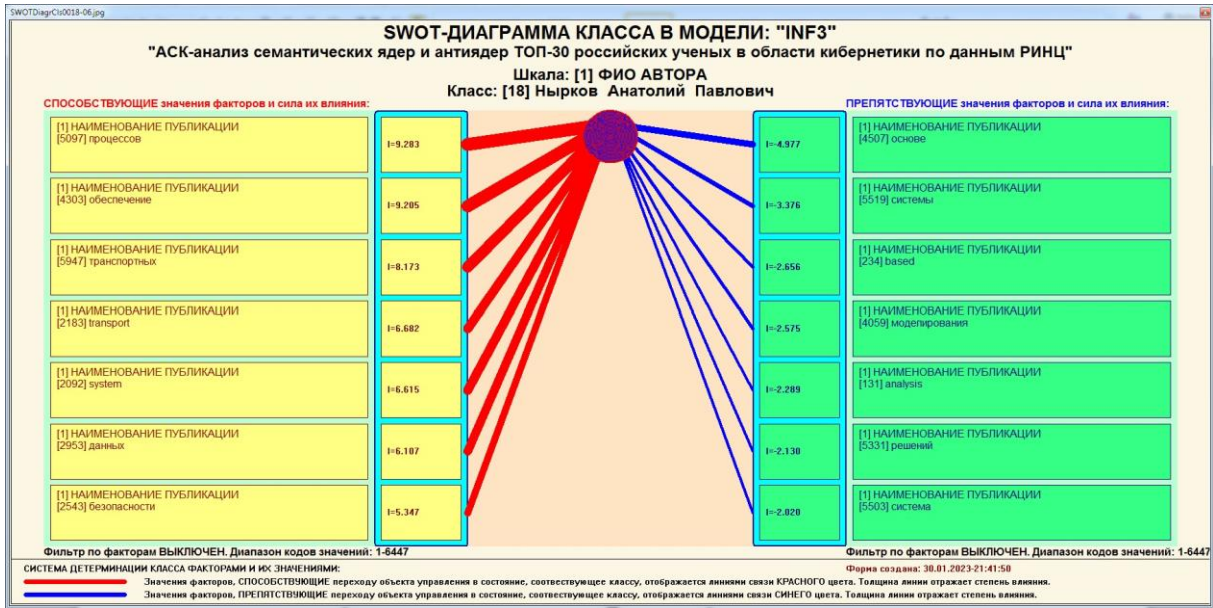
SWOTDiagrCls0018-06.jpg

SWOT-ДИАГРАММА КЛАССА В МОДЕЛИ: "INF3"
"АСК-анализ семантических ядер и антиядер ТОП-30 российских ученых в области кибернетики по данным РИНЦ"
Шкала: [1] ФИО АВТОРА
Класс: [18] Нырков Анатолий Павлович

СПОСОБСТВУЮЩИЕ значения факторов и сила их влияния:

[1] НАИМЕНОВАНИЕ ПУБЛИКАЦИИ
[5097] процессов
I=9.283

[1] НАИМЕНОВАНИЕ ПУБЛИКАЦИИ
[4303] обеспечение
I=9.205

[1] НАИМЕНОВАНИЕ ПУБЛИКАЦИИ
[5947] транспортных
I=8.173

[1] НАИМЕНОВАНИЕ ПУБЛИКАЦИИ
[2183] transport
I=6.682

[1] НАИМЕНОВАНИЕ ПУБЛИКАЦИИ
[2092] system
I=6.615

[1] НАИМЕНОВАНИЕ ПУБЛИКАЦИИ
[2953] данных
I=6.107

[1] НАИМЕНОВАНИЕ ПУБЛИКАЦИИ
[2543] безопасности
I=5.347

ПРЕПЯТСТВУЮЩИЕ значения факторов и сила их влияния:

I=-4.977
[1] НАИМЕНОВАНИЕ ПУБЛИКАЦИИ
[4507] основе

I=-3.376
[1] НАИМЕНОВАНИЕ ПУБЛИКАЦИИ
[5519] системы

I=-2.656
[1] НАИМЕНОВАНИЕ ПУБЛИКАЦИИ
[234] based

I=-2.575
[1] НАИМЕНОВАНИЕ ПУБЛИКАЦИИ
[4059] моделирования

I=-2.289
[1] НАИМЕНОВАНИЕ ПУБЛИКАЦИИ
[131] analysis

I=-2.130
[1] НАИМЕНОВАНИЕ ПУБЛИКАЦИИ
[5331] решений

I=-2.020
[1] НАИМЕНОВАНИЕ ПУБЛИКАЦИИ
[5503] система

Фильтр по факторам ВЫКЛЮЧЕН. Диапазон кодов значений: 1-6447
Фильтр по факторам ВЫКЛЮЧЕН. Диапазон кодов значений: 1-6447

СИСТЕМА ДЕТЕРМИНАЦИИ КЛАССА ФАКТОРАМИ И ИХ ЗНАЧЕНИЯМИ:
Форма создана: 30.01.2023-21:41:50
Значения факторов, СПОСОБСТВУЮЩИЕ переходу объекта управления в состояние, соотвествующее классу, отображается линиями связи КРАСНОГО цвета. Толщина линии отражает степень влияния.
Значения факторов, ПРЕПЯТСТВУЮЩИЕ переходу объекта управления в состояние, соотвествующее классу, отображается линиями связи СИНЕГО цвета. Толщина линии отражает степень влияния.